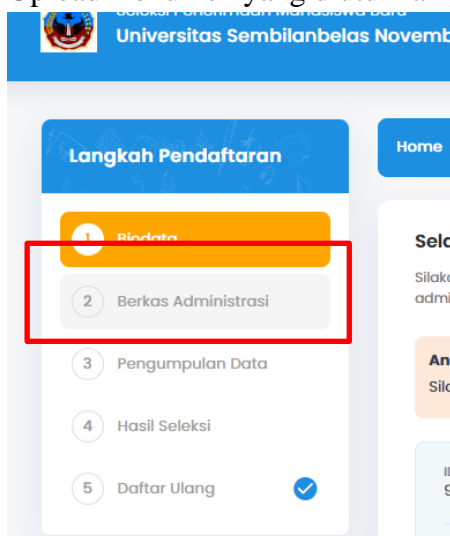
Upload berkas yang ada di a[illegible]

Seleksi Penerimaan Mahasiswa Baru
Universitas Sembilanbelas Novemb

Langkah Pendaftaran

Home

1 Biodata
2 Berkas Administrasi
3 Pengumpulan Data
4 Hasil Seleksi
5 Daftar Ulang

Sel
Silak
admi

An
Sila

I
9